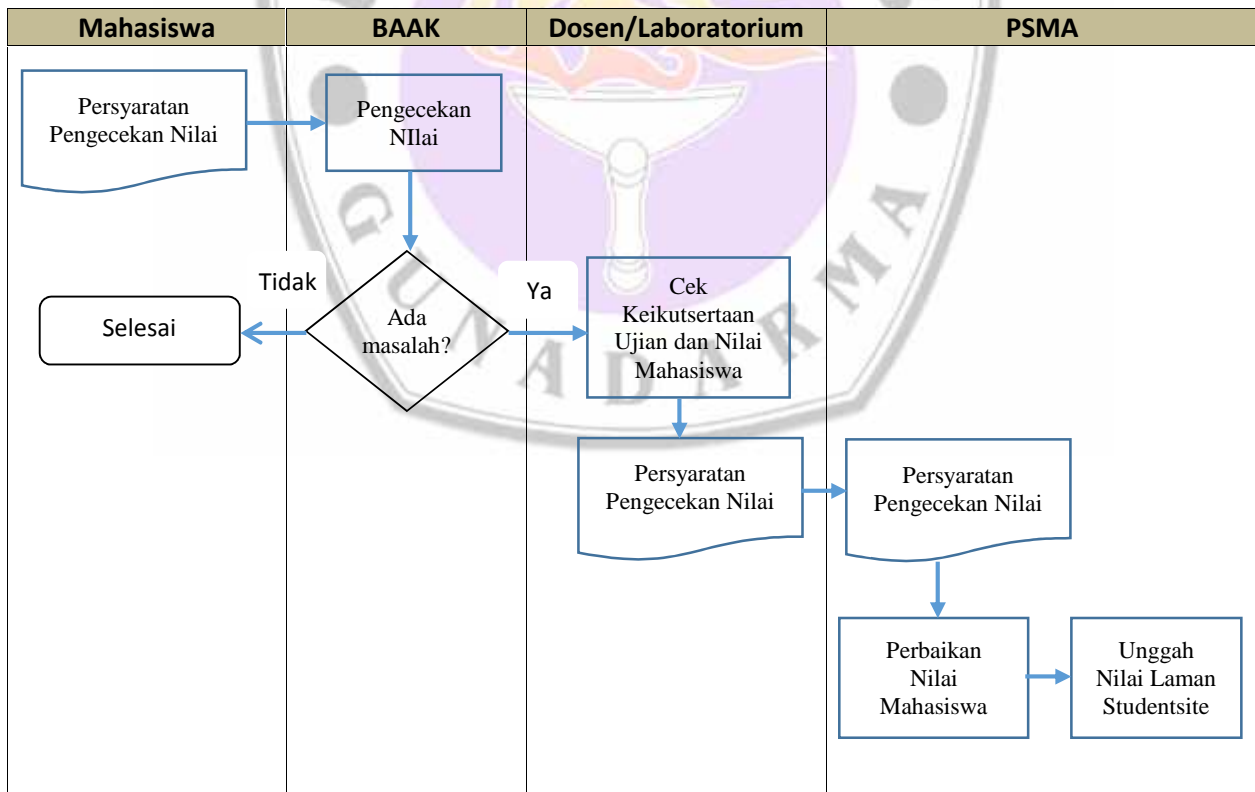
| Mahasiswa | BAAK | Dosen/Laboratorium | PSMA |
|---|---|---|---|

Persyaratan Pengecekan Nilai

Pengecekan NIlai

Tidak

Selesai

Ada masalah?

Ya

Cek Keikutsertaan Ujian dan Nilai Mahasiswa

Persyaratan Pengecekan Nilai

Persyaratan Pengecekan Nilai

Perbaikan Nilai Mahasiswa

Unggah Nilai Laman Studentsite

G U N A D A R M A